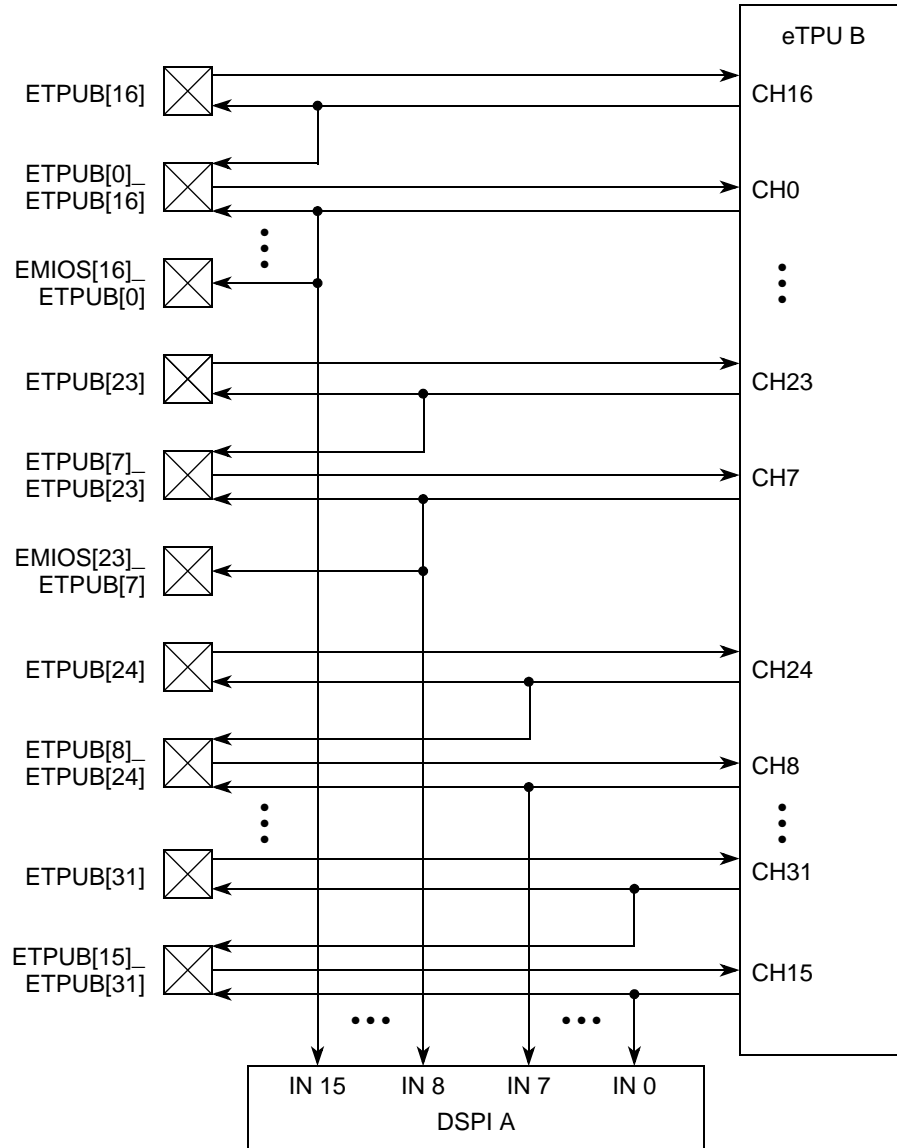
eTPU B

ETPUB[16]

CH16

ETPUB[0]_ ETPUB[16]

CH0

EMIOS[16]_ ETPUB[0]

ETPUB[23]

CH23

ETPUB[7]_ ETPUB[23]

CH7

EMIOS[23]_ ETPUB[7]

ETPUB[24]

CH24

ETPUB[8]_ ETPUB[24]

CH8

ETPUB[31]

CH31

ETPUB[15]_ ETPUB[31]

CH15

IN 15 IN 8 IN 7 IN 0

DSPI A